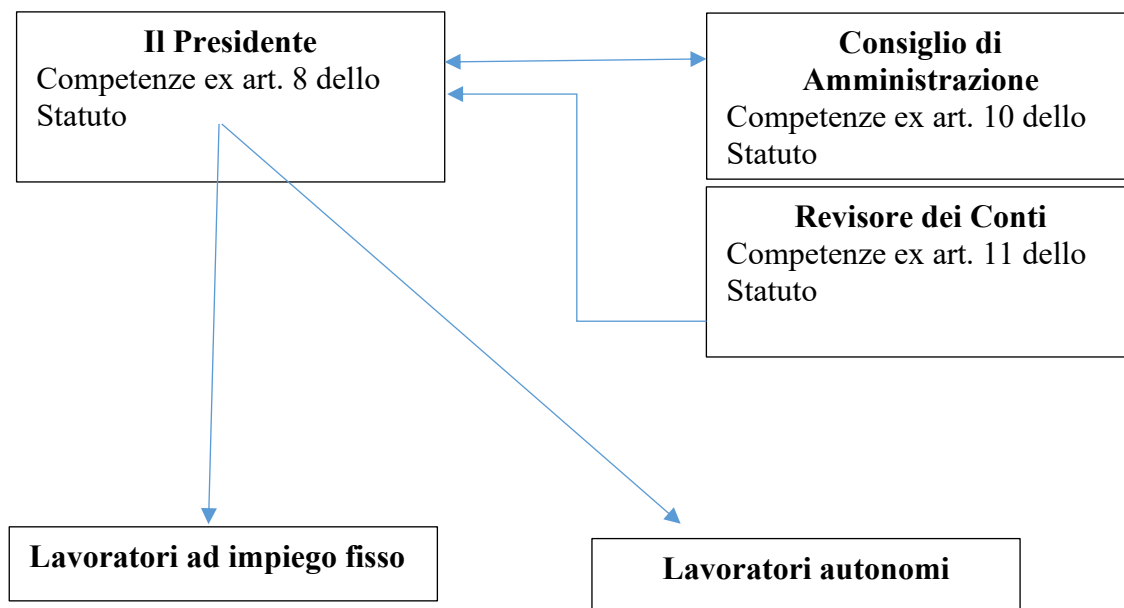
**Il Presidente**
Competenze ex art. 8 dello Statuto

**Consiglio di Amministrazione**
Competenze ex art. 10 dello Statuto

**Revisore dei Conti**
Competenze ex art. 11 dello Statuto

**Lavoratori ad impiego fisso**

**Lavoratori autonomi**